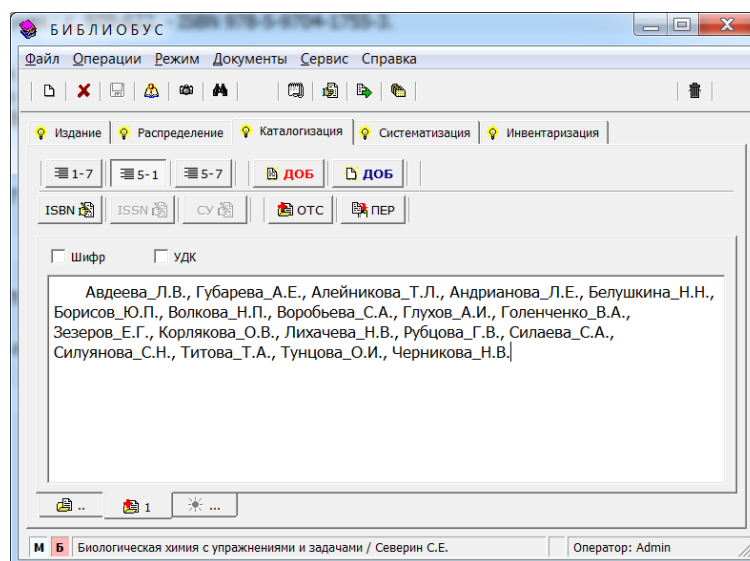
БИБЛИОБУС

Файл Операции Режим Документы Сервис Справка

Издание Распределение Каталогизация Систематизация Инвентаризация

1-7 5-1 5-7 ДОБ ДОБ

ISBN ISSN СУ ОТС ПЕР

Шифр УДК

Авдеева_Л.В., Губарева_А.Е., Алейникова_Т.Л., Андрианова_Л.Е., Белушкина_Н.Н., Борисов_Ю.П., Волкова_Н.П., Воробьева_С.А., Глухов_А.И., Голенченко_В.А., Зезеров_Е.Г., Корлякова_О.В., Лихачева_Н.В., Рубцова_Г.В., Силаева_С.А., Силуянова_С.Н., Титова_Т.А., Тунцова_О.И., Черникова_Н.В.

.. 1 ...

М Б Биологическая химия с упражнениями и задачами / Северин С.Е. Оператор: Admin